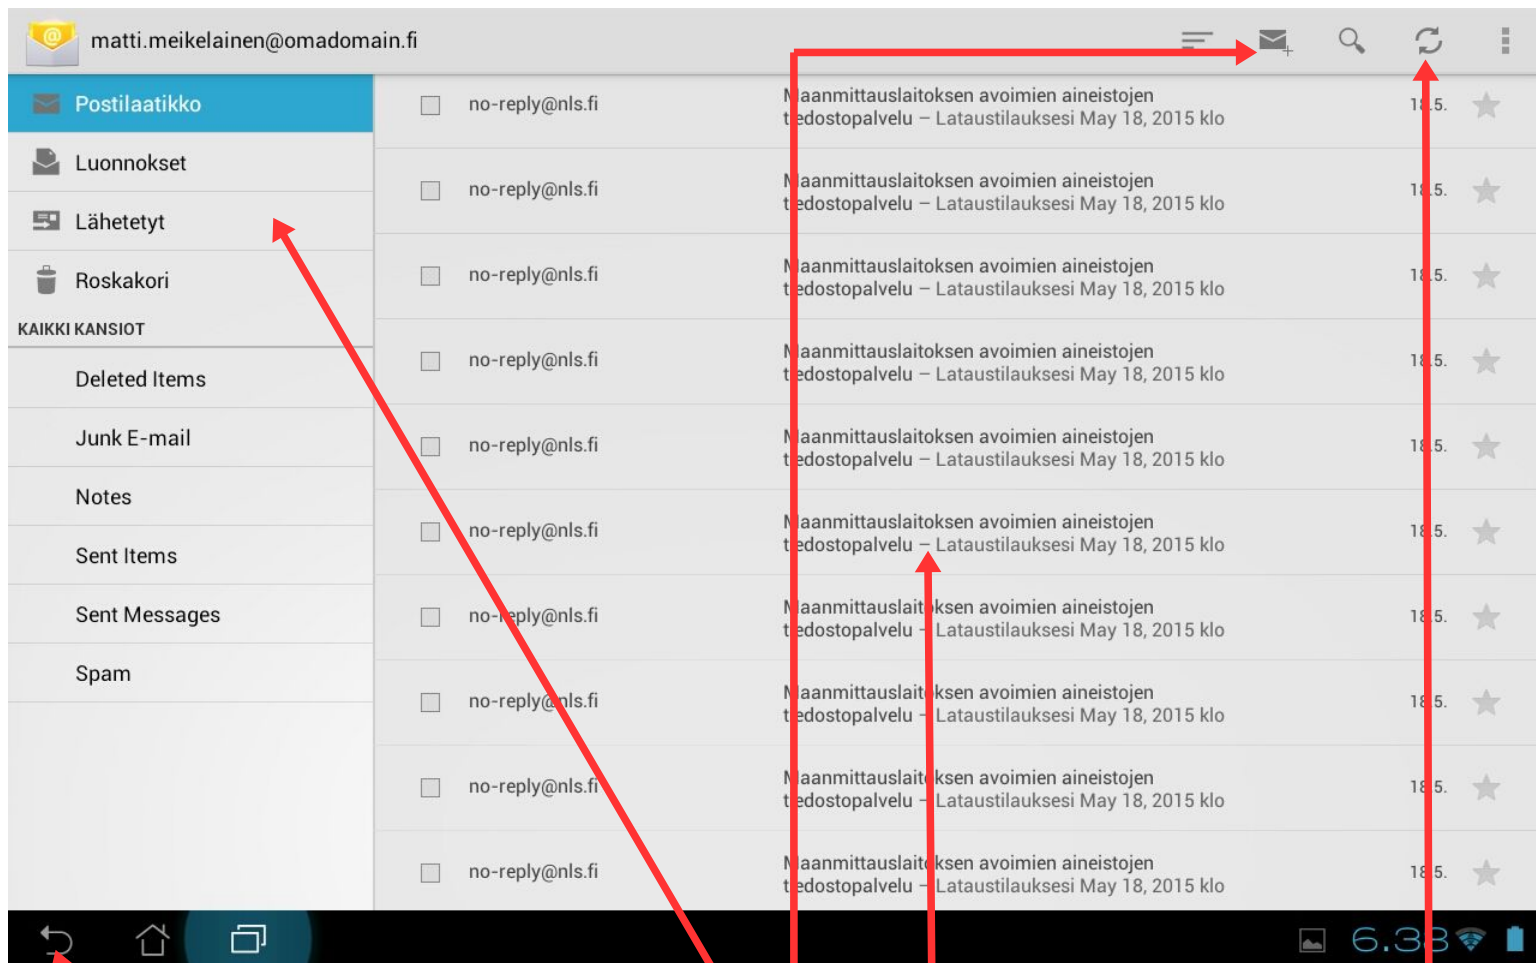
matti.meikelainen@omadomain.fi

Postilaatikko
Luonnokset
Lähetetyt
Roskakori
KAIKKI KANSIOT
Deleted Items
Junk E-mail
Notes
Sent Items
Sent Messages
Spam

| | | | |
|---|---|---|---|
| no-reply@nls.fi | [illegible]aanmittauslaitoksen avoimien aineistojen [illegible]edostopalvelu – Lataustilauksesi May 18, 2015 klo | 1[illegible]5. |
| no-reply@nls.fi | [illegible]aanmittauslaitoksen avoimien aineistojen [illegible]edostopalvelu – Lataustilauksesi May 18, 2015 klo | 1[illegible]5. |
| no-reply@nls.fi | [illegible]aanmittauslaitoksen avoimien aineistojen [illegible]edostopalvelu – Lataustilauksesi May 18, 2015 klo | 1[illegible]5. |
| no-reply@nls.fi | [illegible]aanmittauslaitoksen avoimien aineistojen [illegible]edostopalvelu – Lataustilauksesi May 18, 2015 klo | 1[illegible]5. |
| no-reply@nls.fi | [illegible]aanmittauslaitoksen avoimien aineistojen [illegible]edostopalvelu – Lataustilauksesi May 18, 2015 klo | 1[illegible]5. |
| no-reply@nls.fi | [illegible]aanmittauslaitoksen avoimien aineistojen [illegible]edostopalvelu – Lataustilauksesi May 18, 2015 klo | 1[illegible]5. |
| no-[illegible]ply@nls.fi | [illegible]aanmittauslait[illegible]ksen avoimien aineistojen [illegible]edostopalvelu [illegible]Lataustilauksesi May 18, 2015 klo | 1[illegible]5. |
| no-reply@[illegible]s.fi | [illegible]aanmittauslait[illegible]ksen avoimien aineistojen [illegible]edostopalvelu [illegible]Lataustilauksesi May 18, 2015 klo | 1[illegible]5. |
| no-reply@nls.fi | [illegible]aanmittauslait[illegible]ksen avoimien aineistojen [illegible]edostopalvelu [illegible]Lataustilauksesi May 18, 2015 klo | 1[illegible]5. |
| no-reply@nls.fi | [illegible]aanmittauslait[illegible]ksen avoimien aineistojen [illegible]edostopalvelu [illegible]Lataustilauksesi May 18, 2015 klo | 1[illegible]5. |

6.3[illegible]